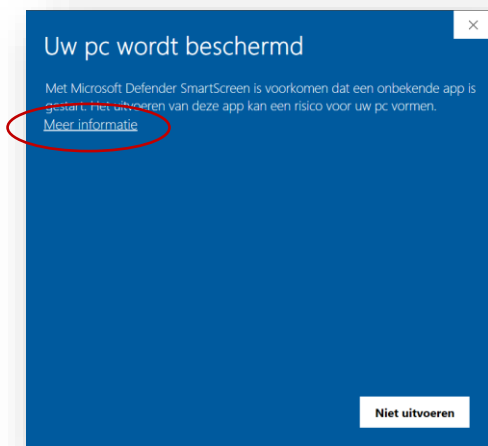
×

Uw pc wordt beschermd

Met Microsoft Defender SmartScreen is voorkomen dat een onbekende app is gestart. Het uitvoeren van deze app kan een risico voor uw pc vormen.
Meer informatie

Niet uitvoeren